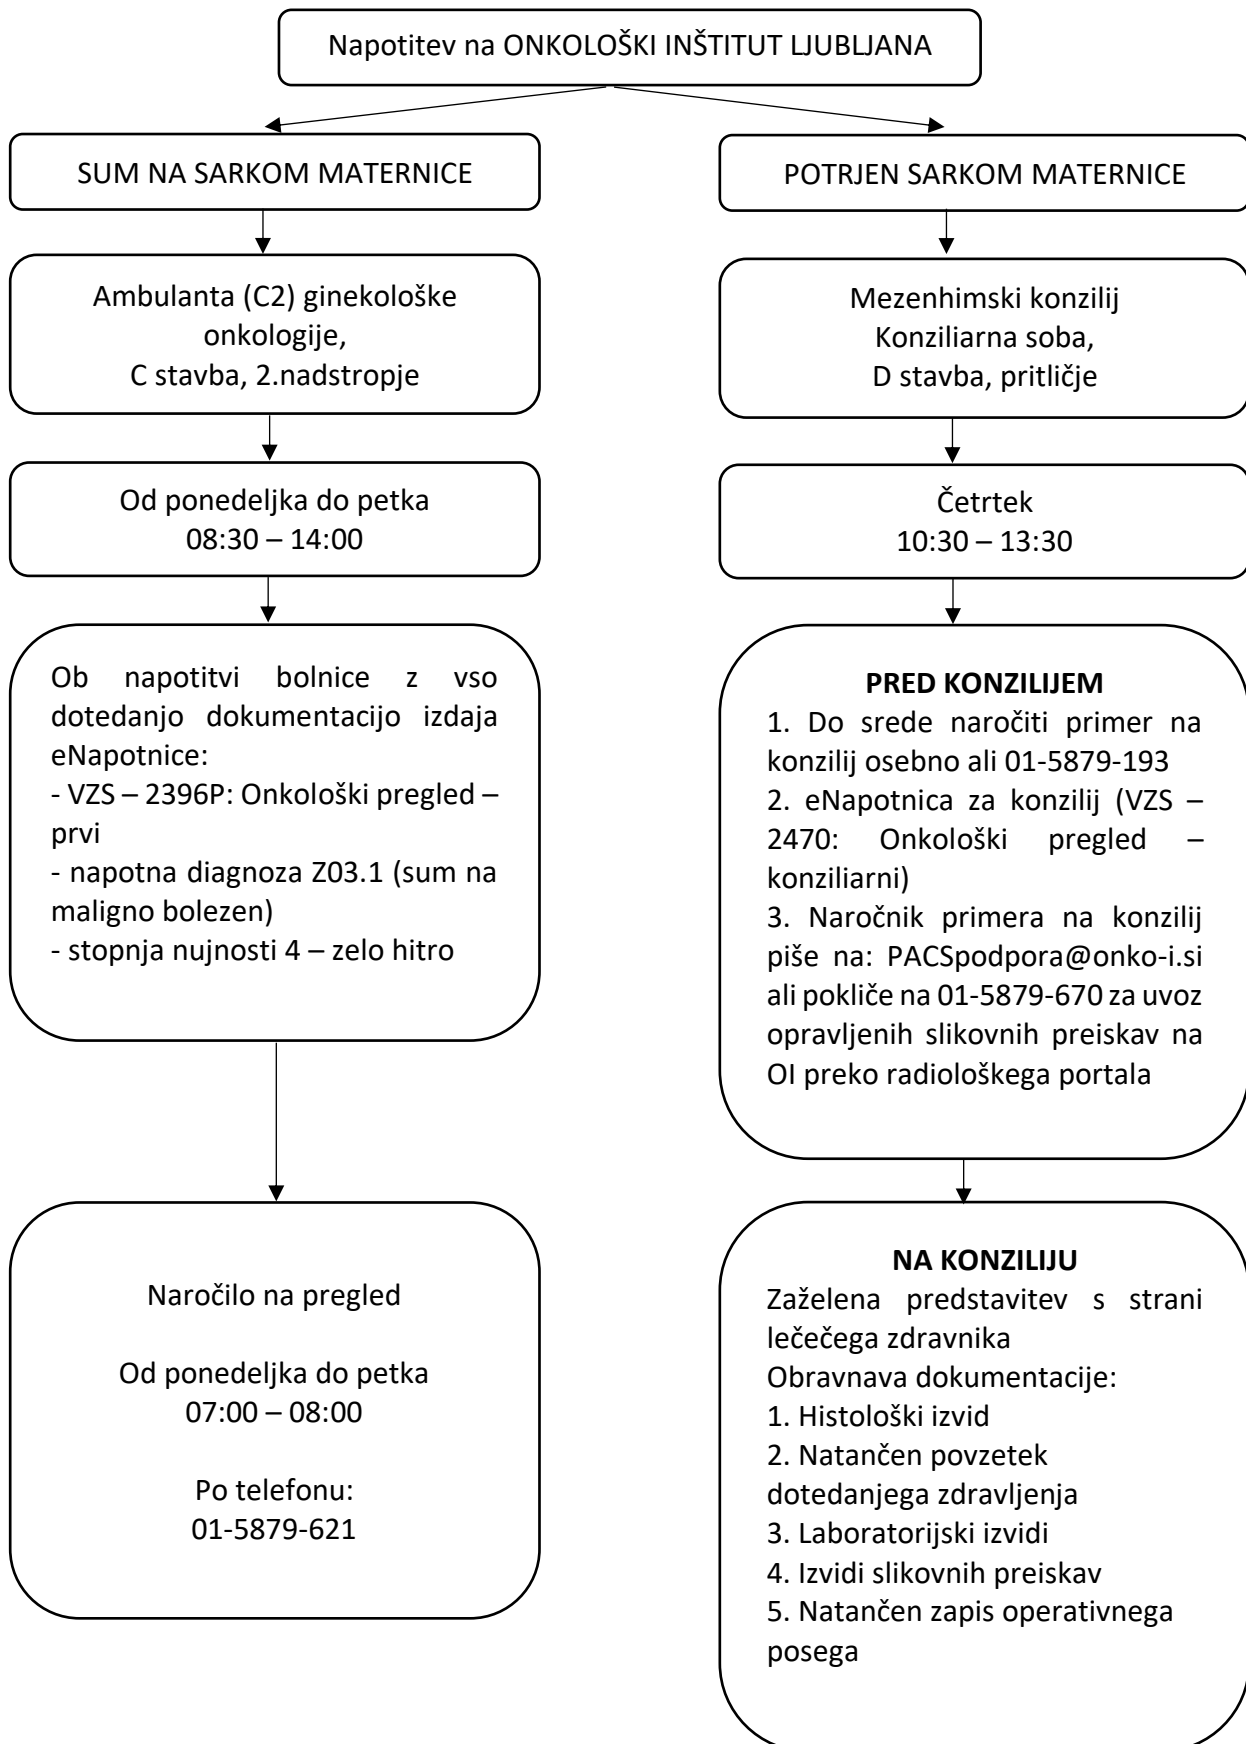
Napotitev na ONKOLOŠKI INŠTITUT LJUBLJANA

SUM NA SARKOM MATERNICE

Ambulanta (C2) ginekološke onkologije,
C stavba, 2.nadstropje

Od ponedeljka do petka
08:30 – 14:00

Ob napotitvi bolnice z vso dotedanjo dokumentacijo izdaja eNapotnice:
- VZS – 2396P: Onkološki pregled – prvi
- napotna diagnoza Z03.1 (sum na maligno bolezen)
- stopnja nujnosti 4 – zelo hitro

Naročilo na pregled

Od ponedeljka do petka
07:00 – 08:00

Po telefonu:
01-5879-621

POTRJEN SARKOM MATERNICE

Mezenhimski konzilij
Konziliarna soba,
D stavba, pritličje

Četrtek
10:30 – 13:30

PRED KONZILIJEM
1. Do srede naročiti primer na konzilij osebno ali 01-5879-193
2. eNapotnica za konzilij (VZS – 2470: Onkološki pregled – konziliarni)
3. Naročnik primera na konzilij piše na: PACSpodpora@onko-i.si ali pokliče na 01-5879-670 za uvoz opravljenih slikovnih preiskav na OI preko radiološkega portala

NA KONZILIJU
Zaželena predstavitev s strani lečečega zdravnika
Obravnava dokumentacije:
1. Histološki izvid
2. Natančen povzetek dotedanjega zdravljenja
3. Laboratorijski izvidi
4. Izvidi slikovnih preiskav
5. Natančen zapis operativnega posega